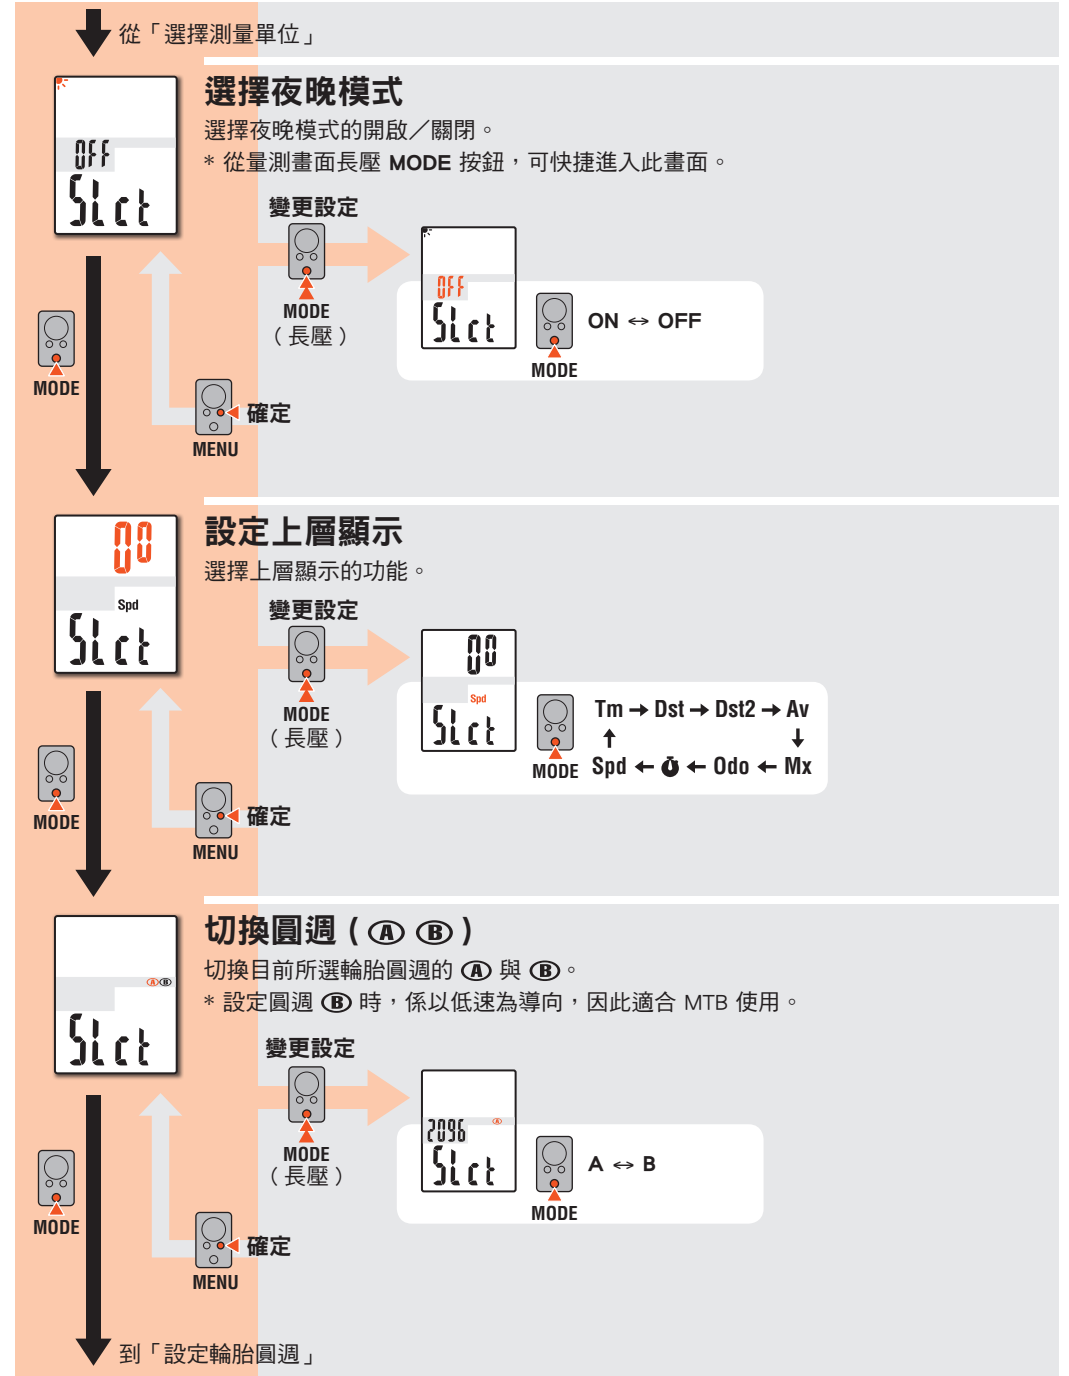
從「選擇測量單位」

OFF
SLct

選擇夜晚模式
選擇夜晚模式的開啟／關閉。
＊ 從量測畫面長壓 MODE 按鈕，可快捷進入此畫面。

變更設定
MODE
（長壓）

OFF
SLct

ON ↔ OFF
MODE

MODE

確定
MENU

00
Spd
SLct

設定上層顯示
選擇上層顯示的功能。

變更設定
MODE
（長壓）

00
Spd
SLct

MODE
Tm → Dst → Dst2 → Av
Spd ← ⏱ ← Odo ← Mx

MODE

確定
MENU

Ⓐ Ⓑ
SLct

切換圓週（Ⓐ Ⓑ）
切換目前所選輪胎圓週的 Ⓐ 與 Ⓑ。
＊ 設定圓週 Ⓑ 時，係以低速為導向，因此適合 MTB 使用。

變更設定
MODE
（長壓）

2096
SLct

A ↔ B
MODE

MODE

確定
MENU

到「設定輪胎圓週」